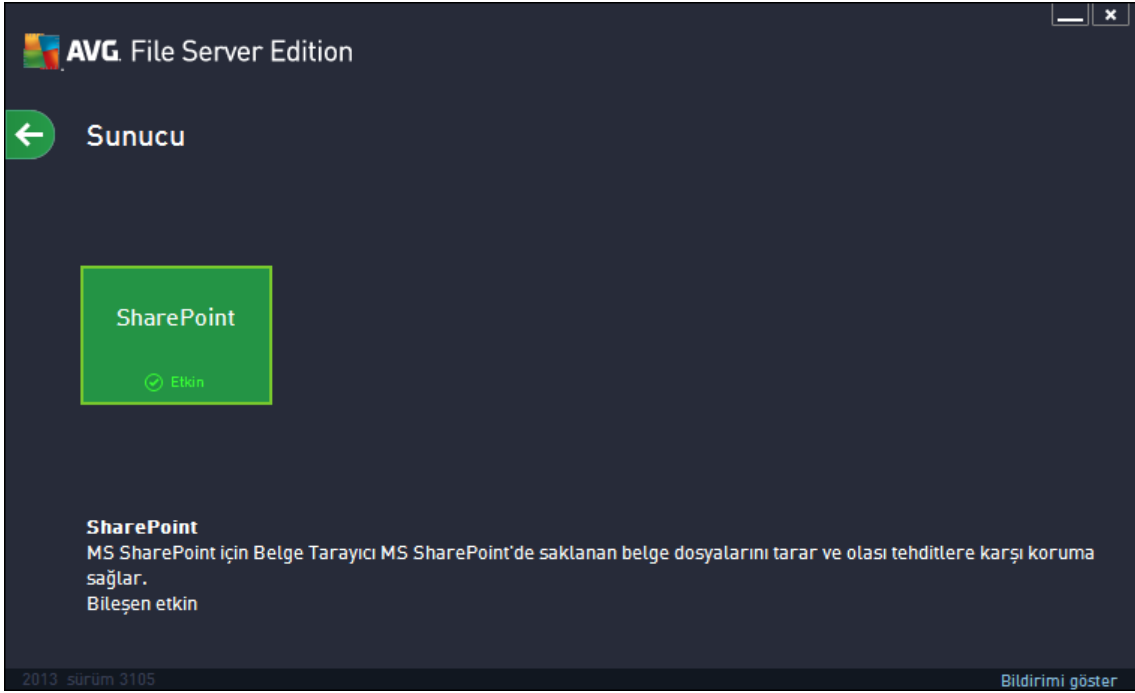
AVG. File Server Edition

Sunucu

SharePoint

Etkin

**SharePoint**
MS SharePoint için Belge Tarayıcı MS SharePoint'de saklanan belge dosyalarını tarar ve olası tehditlere karşı koruma sağlar.
Bileşen etkin

2013 sürüm 3105

Bildirimi göster